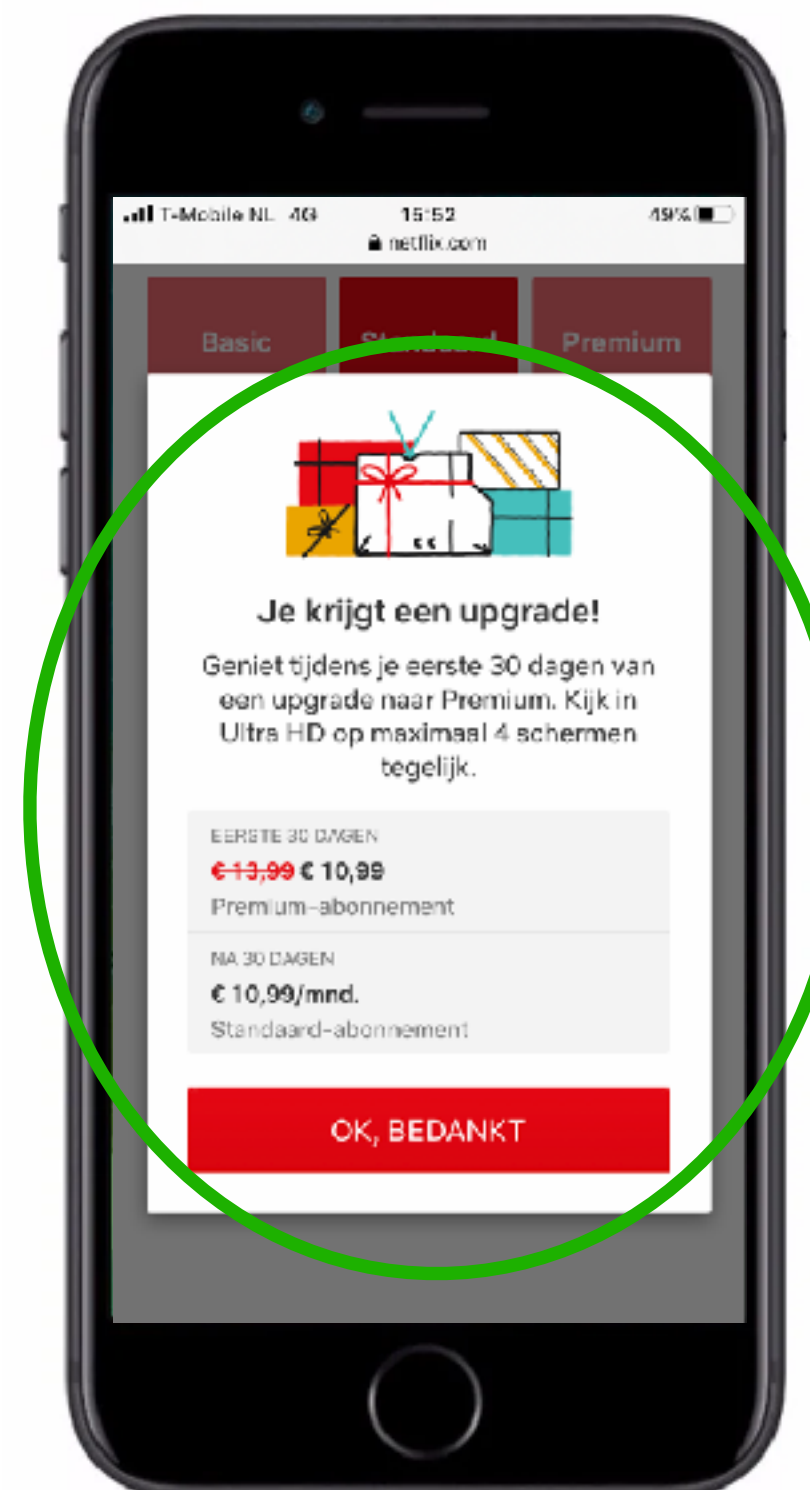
T-Mobile NL 4G 15:52 49%
netflix.com

Basic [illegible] Premium

Je krijgt een upgrade!

Geniet tijdens je eerste 30 dagen van een upgrade naar Premium. Kijk in Ultra HD op maximaal 4 schermen tegelijk.

EERSTE 30 DAGEN
€ 13,99 € 10,99
Premium-abonnement

NA 30 DAGEN
€ 10,99/mnd.
Standaard-abonnement

OK, BEDANKT